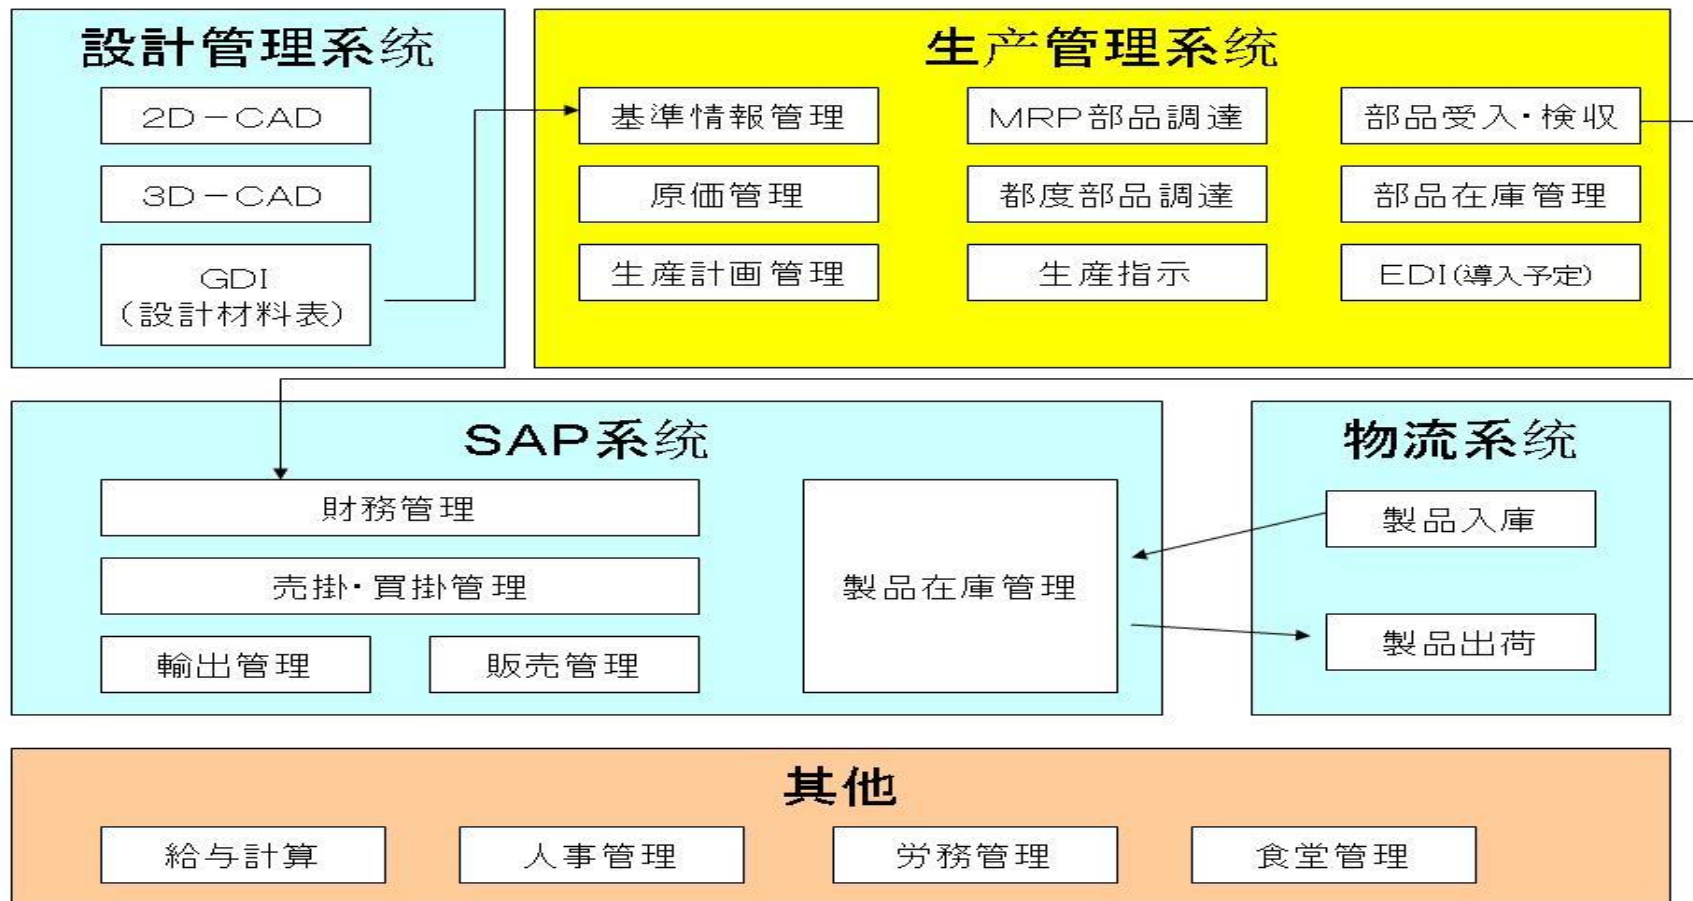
設計管理系统

2D－CAD

3D－CAD

GDI
（設計材料表）

生产管理系统

基準情報管理

MRP部品調達

部品受入・検収

原価管理

都度部品調達

部品在庫管理

生産計画管理

生産指示

EDI(導入予定)

SAP系统

財務管理

売掛・買掛管理

輸出管理

販売管理

製品在庫管理

物流系统

製品入庫

製品出荷

其他

給与計算

人事管理

労務管理

食堂管理